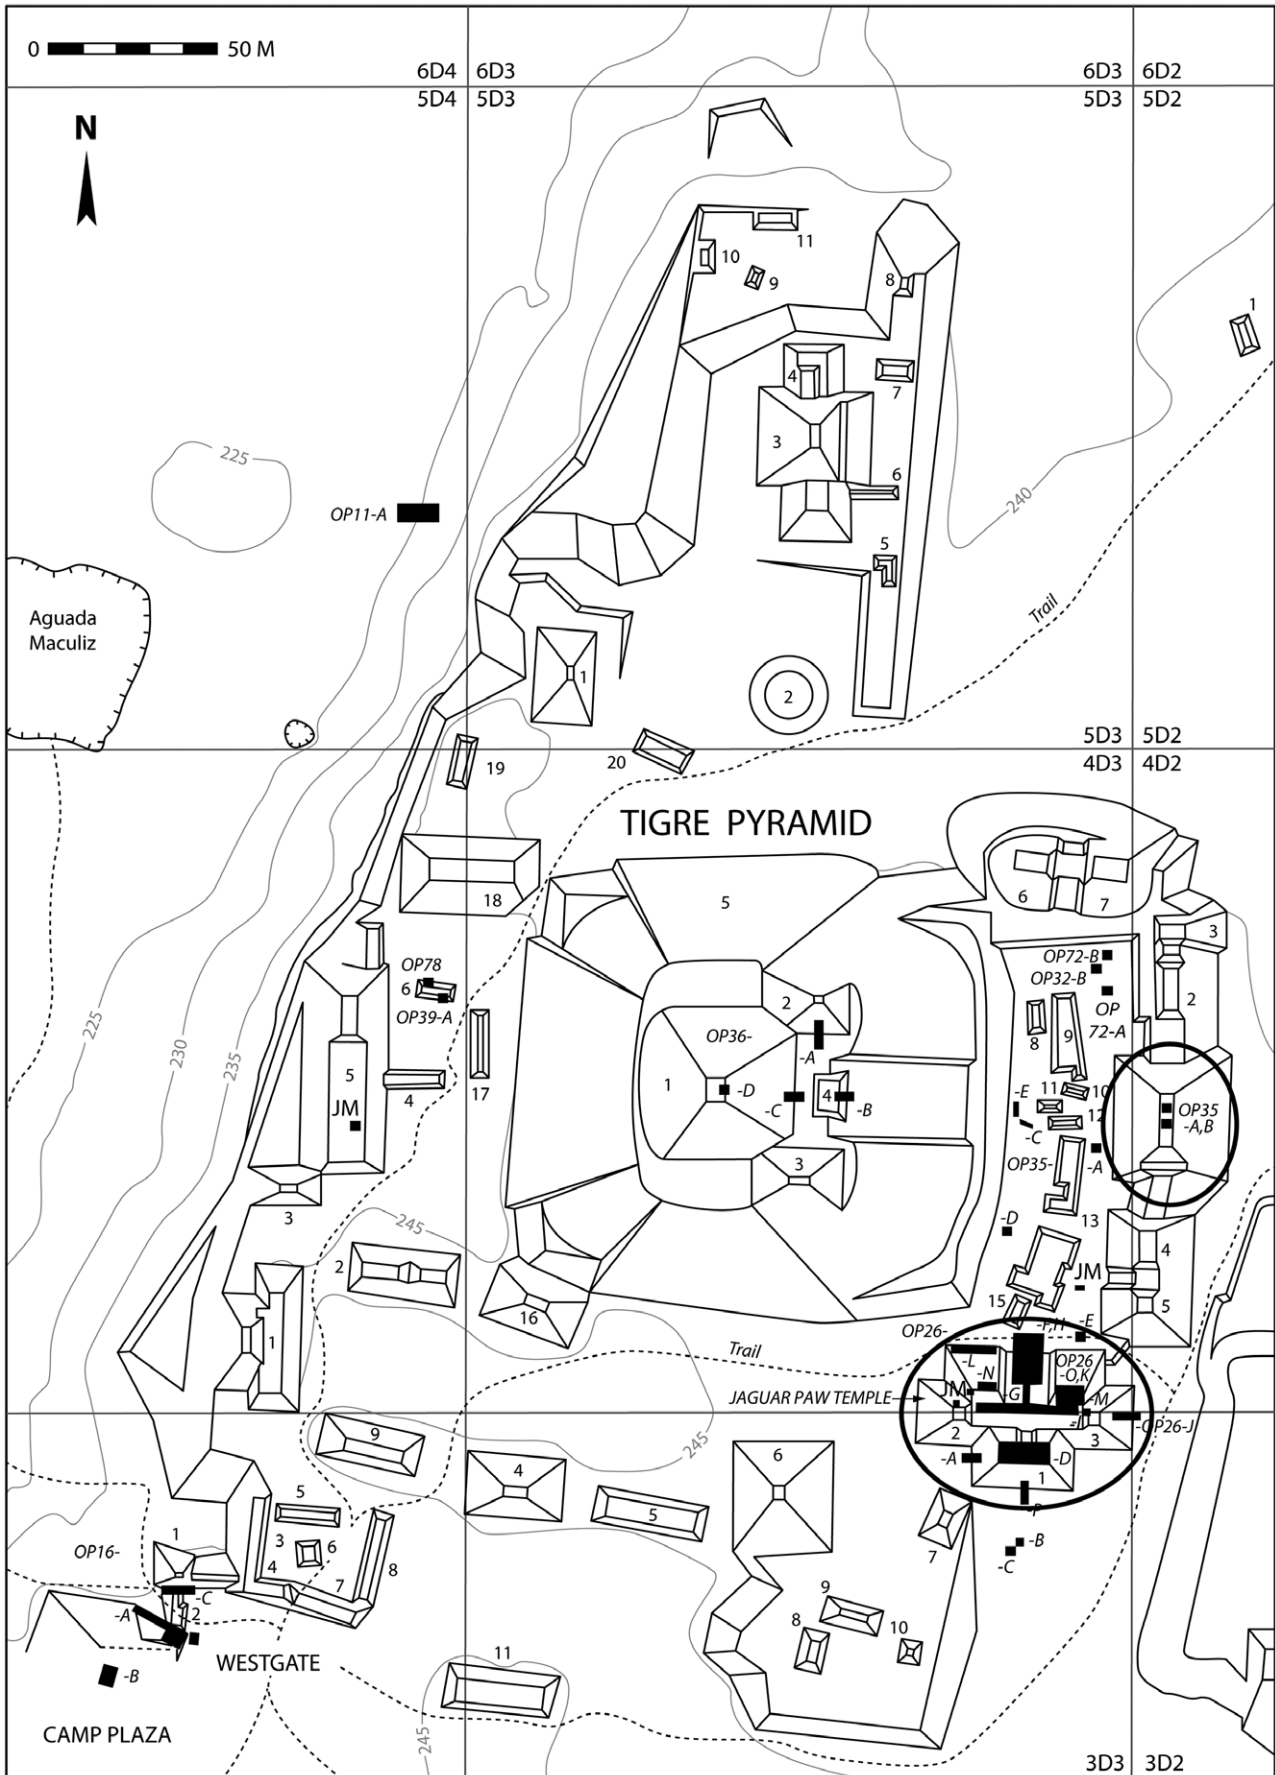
0 50 M

6D4 6D3 6D3 6D2
5D4 5D3 5D3 5D2

N

11
10
9
8
1
4
7
3
6
225
OP11-A
240
5
Aguada Maculiz
Trail
1
2

5D3 5D2
4D3 4D2

19
20

TIGRE PYRAMID

18
5
6
7
3
OP72-B
OP32-B
OP 72-A
OP78
6
OP39-A
2
2
OP36-
-A
8
9
17
5
1
-D
-C
4
-B
-E
11
10
12
OP35 -A,B
4
JM
-C
OP35-
-A
225
230
235
3
3
-D
13
245
4
2
JM
5
1
16
15
OP26-
-F,H
-E
-L
OP26 -O,K
Trail
-N
JM
G
-M
JAGUAR PAW TEMPLE
-I
OP26-J
9
4
245
6
2
3
-A
-D
1
-P
5
5
7
-B
-C
1
3
6
OP16-
4
7
8
-C
-A
2
9
8
10
WESTGATE
11
-B
CAMP PLAZA
245
3D3 3D2